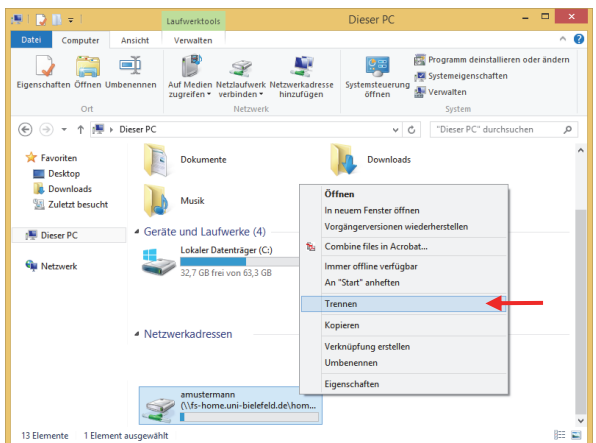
Laufwerktools
Dieser PC
Datei Computer Ansicht Verwalten

Eigenschaften Öffnen Umbenennen
Ort
Auf Medien zugreifen Netzlaufwerk verbinden Netzwerkadresse hinzufügen
Netzwerk
Systemsteuerung öffnen
Programm deinstallieren oder ändern
Systemeigenschaften
Verwalten
System

Dieser PC
"Dieser PC" durchsuchen

Favoriten
Desktop
Downloads
Zuletzt besucht

Dieser PC

Netzwerk

Dokumente
Downloads
Musik

Geräte und Laufwerke (4)
Lokaler Datenträger (C:)
32,7 GB frei von 63,3 GB

Netzwerkadressen

amustermann
(\\fs-home.uni-bielefeld.de\hom...

Öffnen
In neuem Fenster öffnen
Vorgängerversionen wiederherstellen
Combine files in Acrobat...
Immer offline verfügbar
An "Start" anheften
Trennen
Kopieren
Verknüpfung erstellen
Umbenennen
Eigenschaften

13 Elemente 1 Element ausgewählt